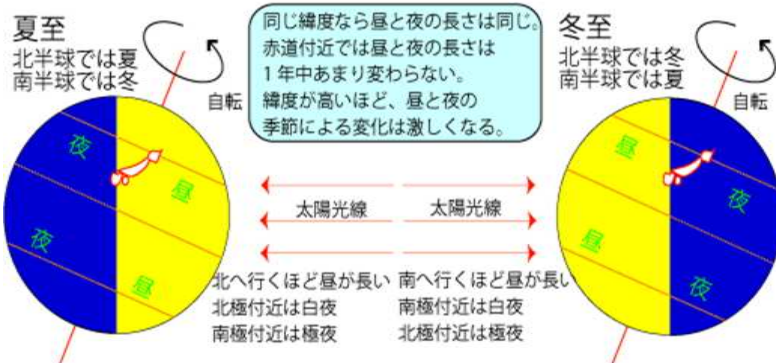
夏至
北半球では夏
南半球では冬

自転

同じ緯度なら昼と夜の長さは同じ。
赤道付近では昼と夜の長さは
1年中あまり変わらない。
緯度が高いほど、昼と夜の
季節による変化は激しくなる。

冬至
北半球では冬
南半球では夏

自転

夜
昼
夜
昼

太陽光線
太陽光線

昼
夜
昼
夜

北へ行くほど昼が長い
北極付近は白夜
南極付近は極夜

南へ行くほど昼が長い
南極付近は白夜
北極付近は極夜